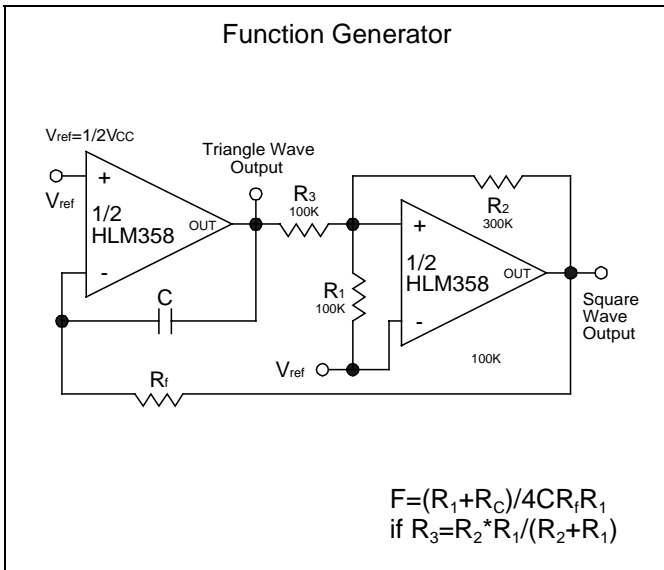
Function Generator

Vref=1/2VCC

Vref

+

1/2
HLM358

OUT

-

C

Triangle Wave Output

R3
100K

R1
100K

Vref

+

1/2
HLM358

OUT

-

R2
300K

100K

Square Wave Output

Rf

$F=(R_1+R_C)/4CR_fR_1$
if $R_3=R_2*R_1/(R_2+R_1)$